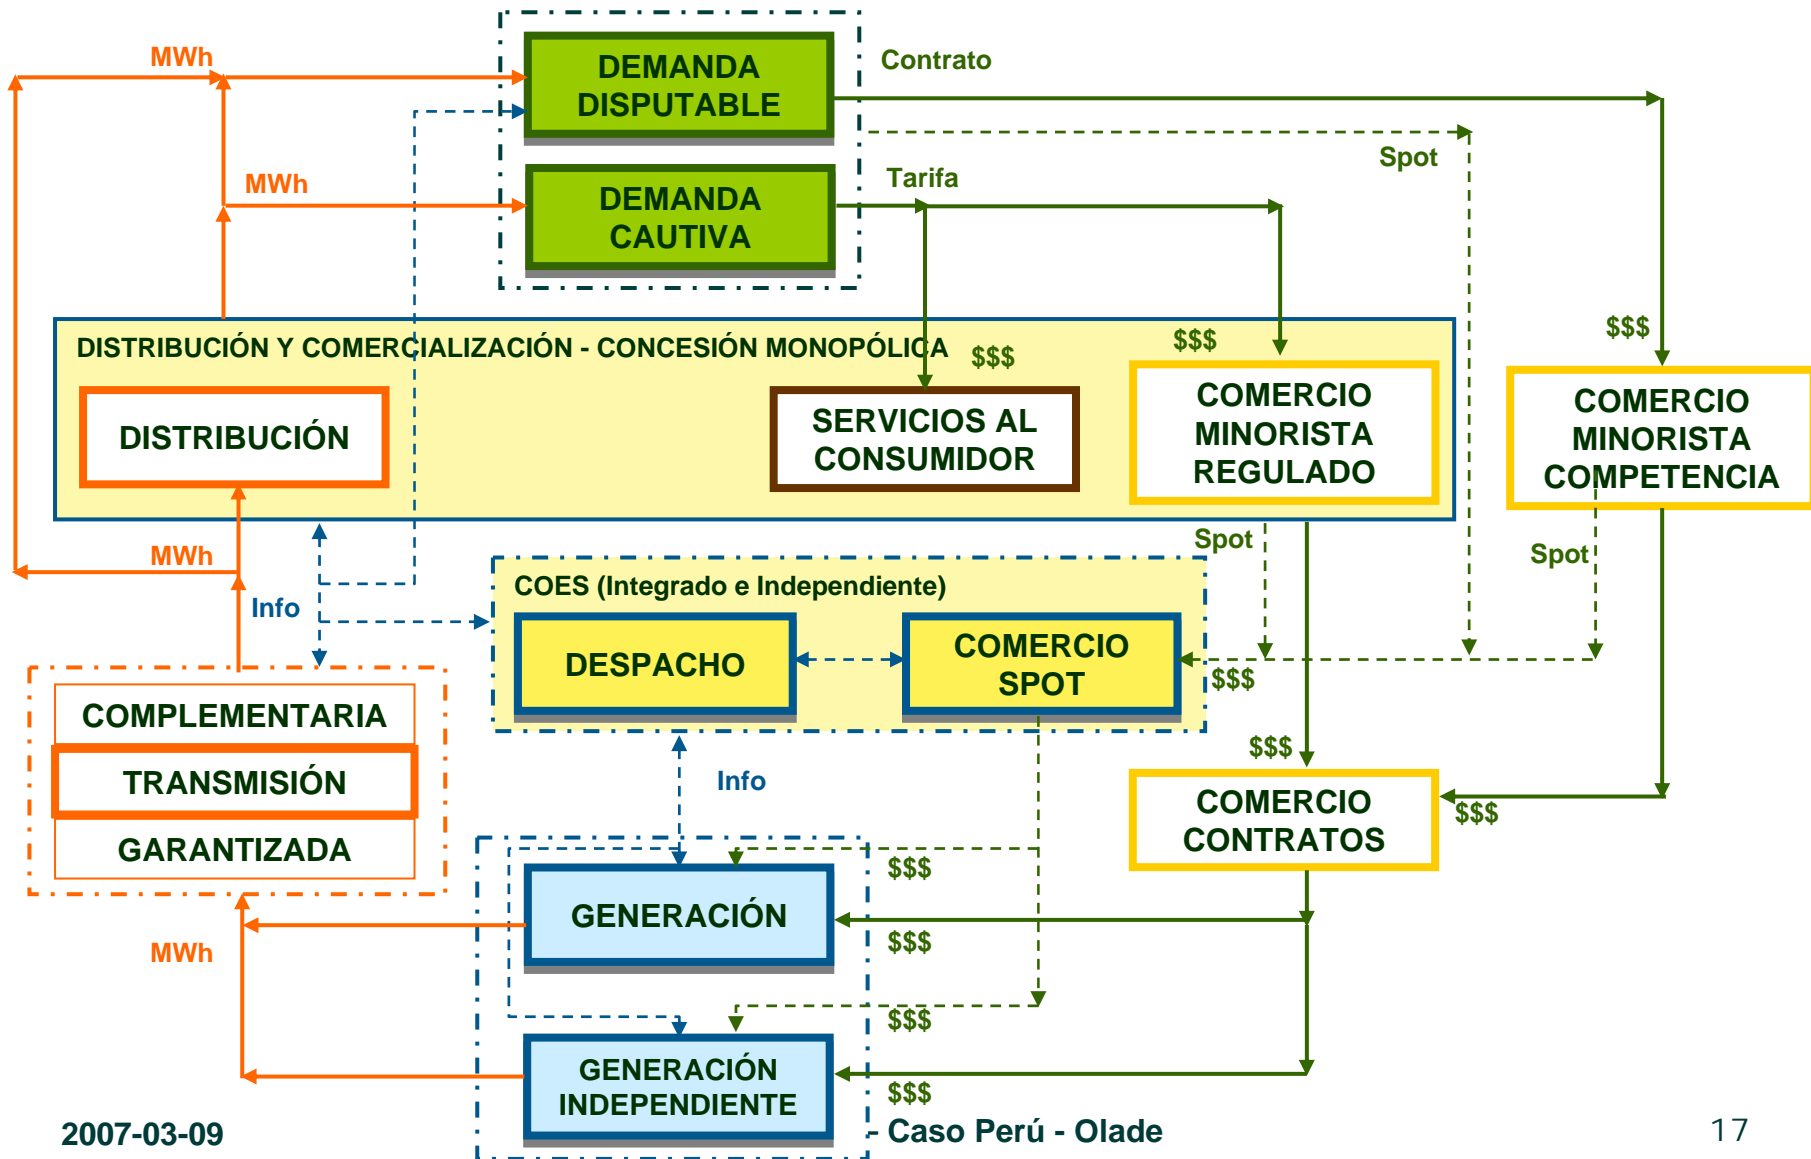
MWh

DEMANDA DISPUTABLE

Contrato

Spot

MWh

DEMANDA CAUTIVA

Tarifa

DISTRIBUCIÓN Y COMERCIALIZACIÓN - CONCESIÓN MONOPÓLICA

$$$

$$$

$$$

DISTRIBUCIÓN

SERVICIOS AL CONSUMIDOR

COMERCIO MINORISTA REGULADO

COMERCIO MINORISTA COMPETENCIA

MWh

Spot

Spot

Info

COES (Integrado e Independiente)

DESPACHO

COMERCIO SPOT

$$$

COMPLEMENTARIA

TRANSMISIÓN

GARANTIZADA

Info

$$$

COMERCIO CONTRATOS

$$$

$$$

GENERACIÓN

$$$

MWh

$$$

GENERACIÓN INDEPENDIENTE

$$$

2007-03-09

Caso Perú - Olade

17